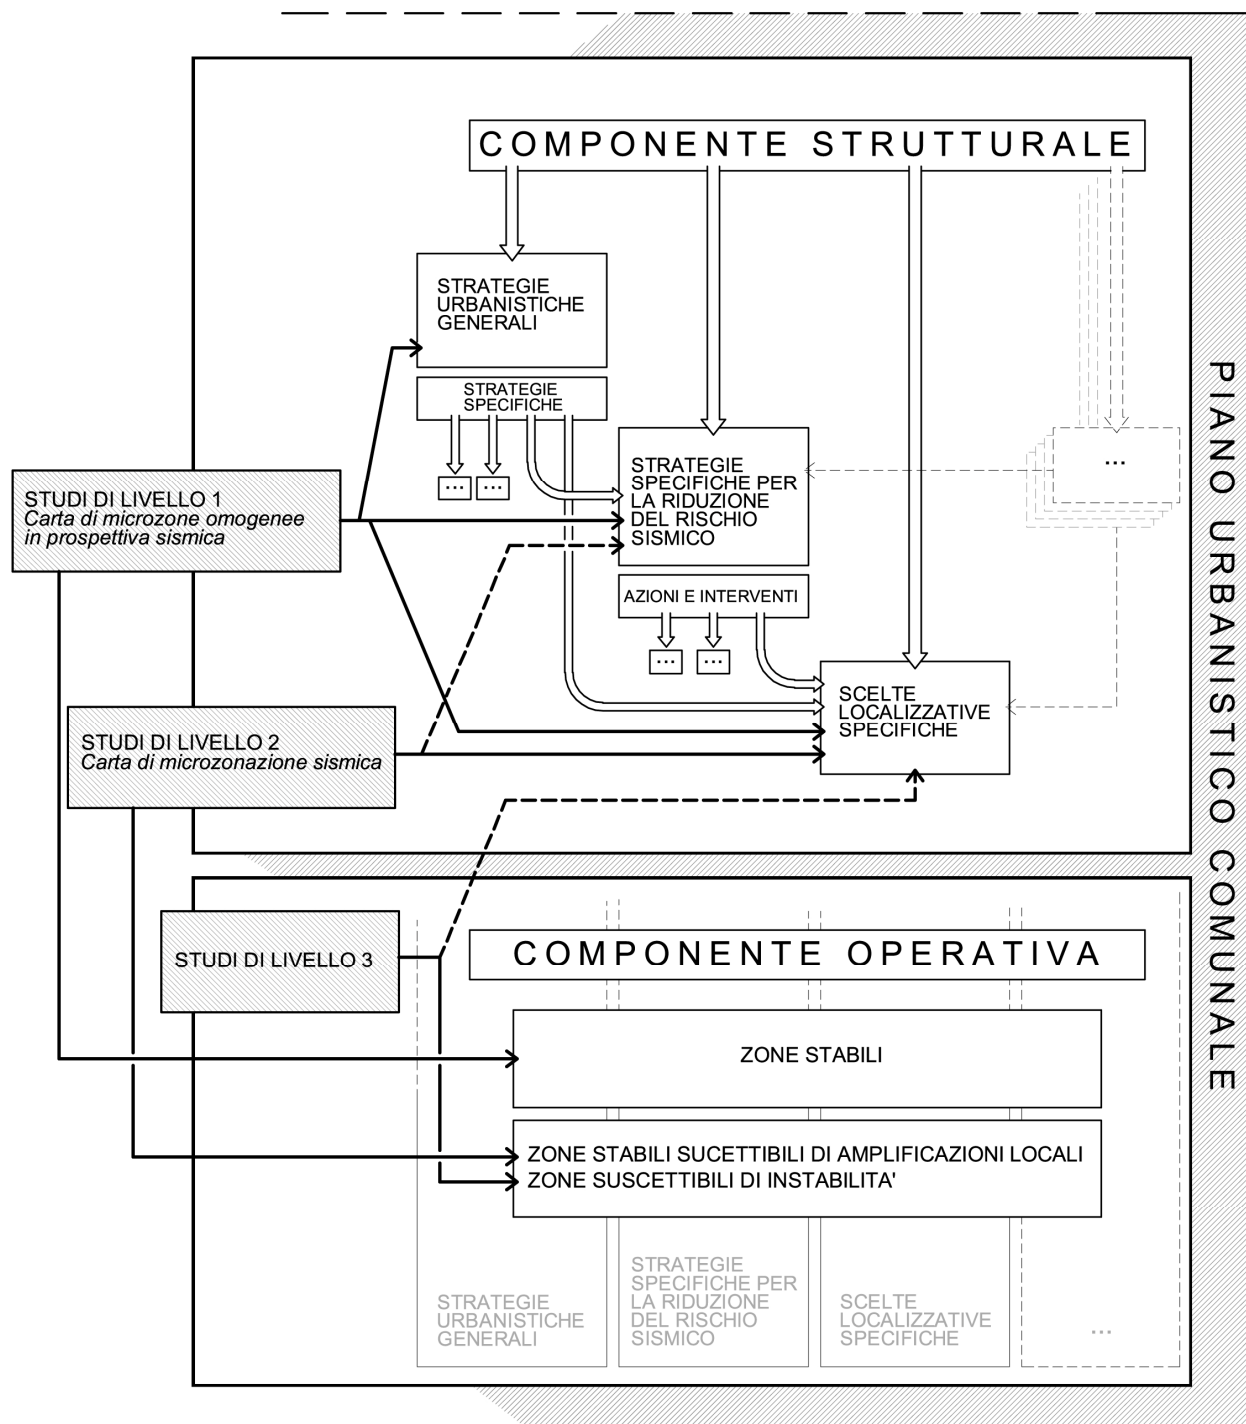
COMPONENTE STRUTTURALE

STRATEGIE URBANISTICHE GENERALI

STRATEGIE SPECIFICHE

...

...

STRATEGIE SPECIFICHE PER LA RIDUZIONE DEL RISCHIO SISMICO

...

AZIONI E INTERVENTI

...

...

SCELTE LOCALIZZATIVE SPECIFICHE

STUDI DI LIVELLO 1
*Carta di microzone omogenee in prospettiva sismica*

STUDI DI LIVELLO 2
*Carta di microzonazione sismica*

STUDI DI LIVELLO 3

COMPONENTE OPERATIVA

ZONE STABILI

ZONE STABILI SUCETTIBILI DI AMPLIFICAZIONI LOCALI
ZONE SUSCETTIBILI DI INSTABILITA'

STRATEGIE URBANISTICHE GENERALI

STRATEGIE SPECIFICHE PER LA RIDUZIONE DEL RISCHIO SISMICO

SCELTE LOCALIZZATIVE SPECIFICHE

...

PIANO URBANISTICO COMUNALE